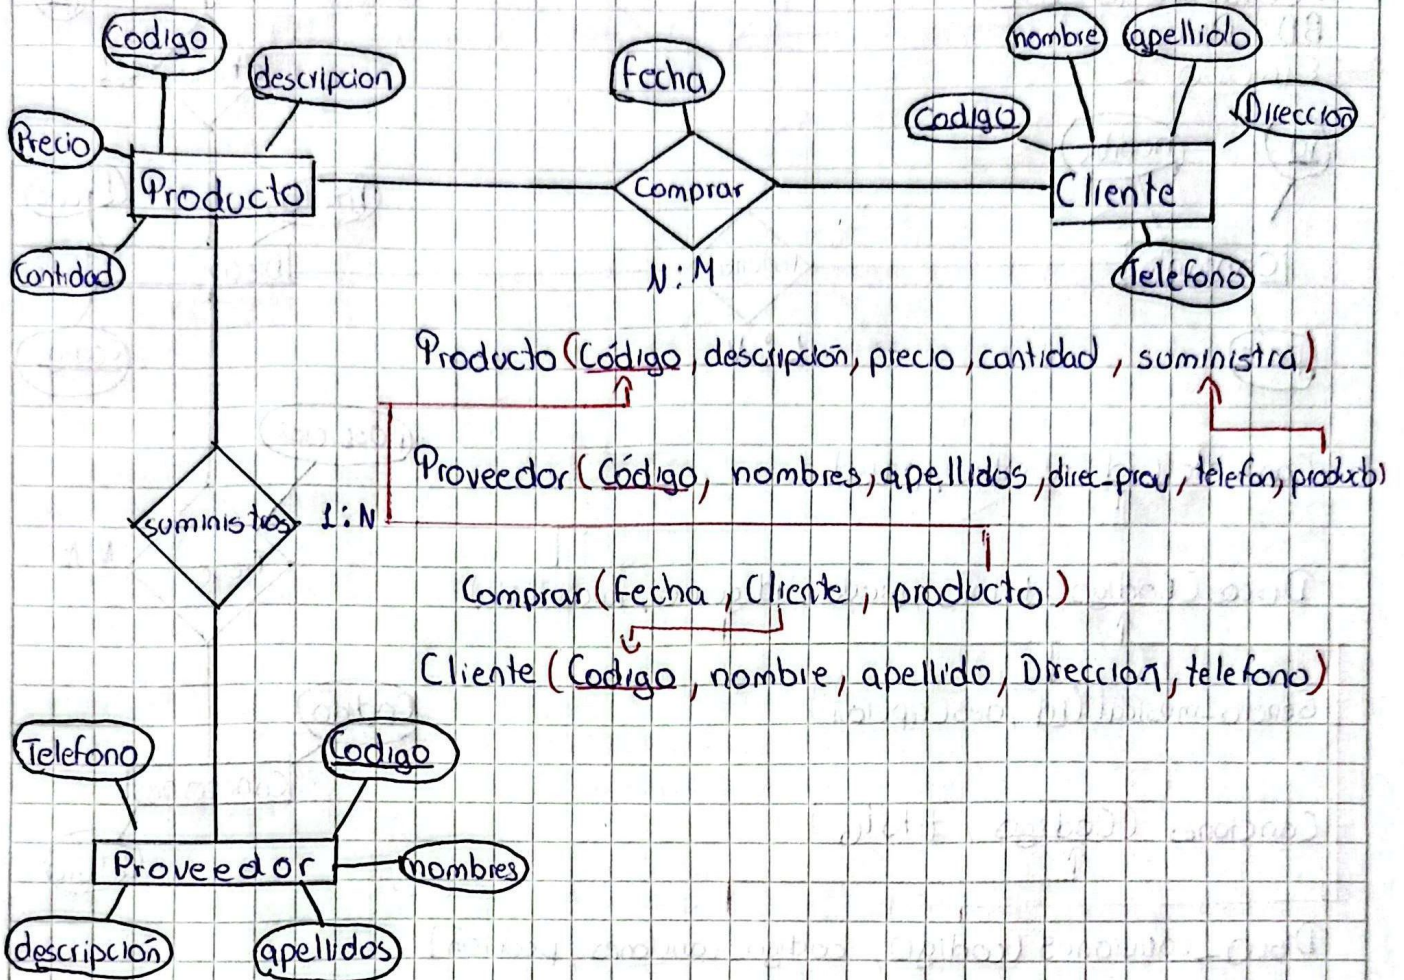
Codigo
descripcion
Precio
Producto
Cantidad
fecha
Comprar
N : M
nombre
apellido
Codigo
Dirección
Cliente
Teléfono

Producto (Código, descripción, plecio, cantidad, suministra)

Proveedor (Código, nombres, apellidos, direc-prov, telefon, product)

suministros
1 : N

Comprar (Fecha, Cliente, producto)

Cliente (Codigo, nombre, apellido, Dirección, telefono)

Telefono
Codigo
Proveedor
nombres
descripción
apellidos